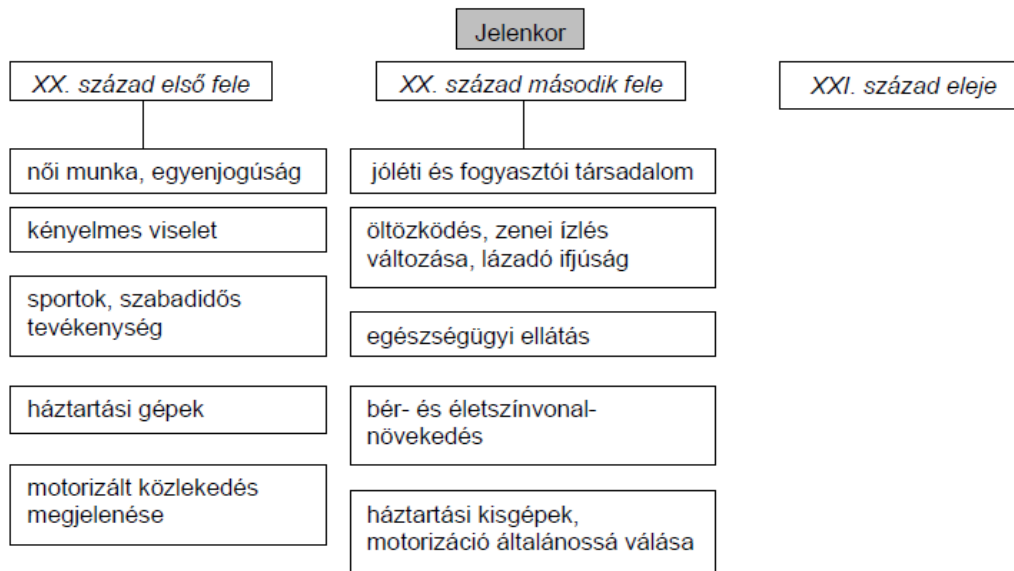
Jelenkor

*XX. század első fele*

női munka, egyenjogúság

kényelmes viselet

sportok, szabadidős tevékenység

háztartási gépek

motorizált közlekedés megjelenése

*XX. század második fele*

jóléti és fogyasztói társadalom

öltözködés, zenei ízlés változása, lázadó ifjúság

egészségügyi ellátás

bér- és életszínvonal-növekedés

háztartási kisgépek, motorizáció általánossá válása

*XXI. század eleje*